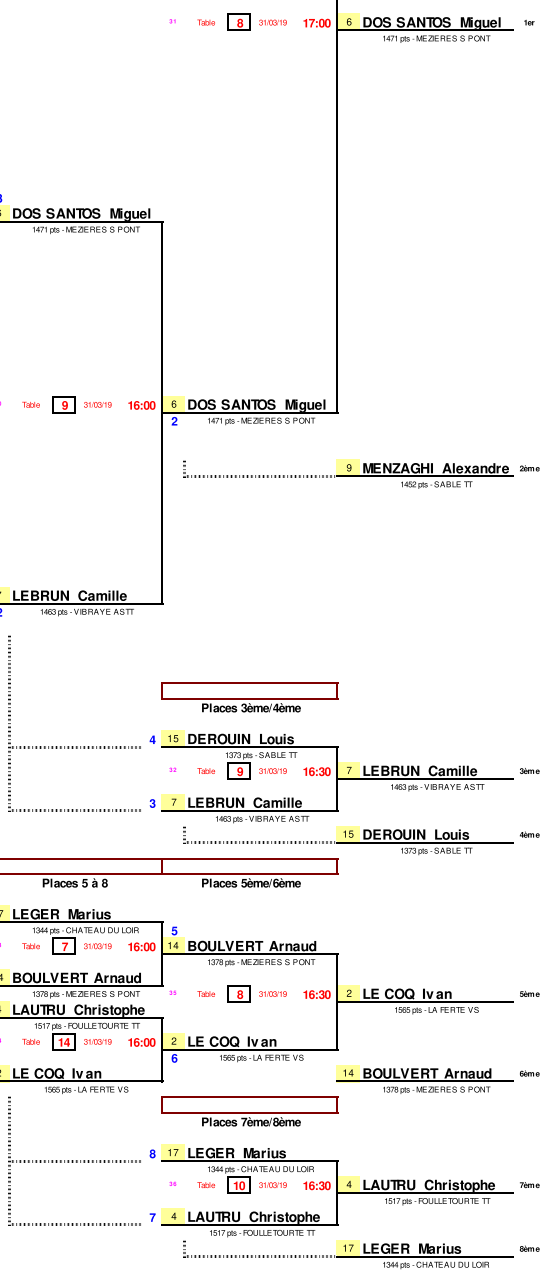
31 Table 8 31/03/19 17:00

6 DOS SANTOS Miguel 1er
1471 pts - MEZIERES S PONT

3
DOS SANTOS Miguel
1471 pts - MEZIERES S PONT

Table 9 31/03/19 16:00

6 DOS SANTOS Miguel
2
1471 pts - MEZIERES S PONT

9 MENZAGHI Alexandre 2ème
1452 pts - SABLE TT

LEBRUN Camille
2
1463 pts - VIBRAYE ASTT

Places 3ème/4ème

4 15 DEROUIN Louis
1373 pts - SABLE TT
32 Table 9 31/03/19 16:30

7 LEBRUN Camille 3ème
1463 pts - VIBRAYE ASTT

3 7 LEBRUN Camille
1463 pts - VIBRAYE ASTT

15 DEROUIN Louis 4ème
1373 pts - SABLE TT

Places 5 à 8

Places 5ème/6ème

LEGER Marius
1344 pts - CHATEAU DU LOIR
Table 7 31/03/19 16:00

5
14 BOULVERT Arnaud
1378 pts - MEZIERES S PONT

BOULVERT Arnaud
1378 pts - MEZIERES S PONT

35 Table 8 31/03/19 16:30

2 LE COQ Ivan 5ème
1565 pts - LA FERTE VS

LAUTRU Christophe
1517 pts - FOULLETOURTE TT
Table 14 31/03/19 16:00

2 LE COQ Ivan
6
1565 pts - LA FERTE VS

LE COQ Ivan
1565 pts - LA FERTE VS

14 BOULVERT Arnaud 6ème
1378 pts - MEZIERES S PONT

Places 7ème/8ème

8 17 LEGER Marius
1344 pts - CHATEAU DU LOIR
36 Table 10 31/03/19 16:30

4 LAUTRU Christophe 7ème
1517 pts - FOULLETOURTE TT

7 4 LAUTRU Christophe
1517 pts - FOULLETOURTE TT

17 LEGER Marius 8ème
1344 pts - CHATEAU DU LOIR